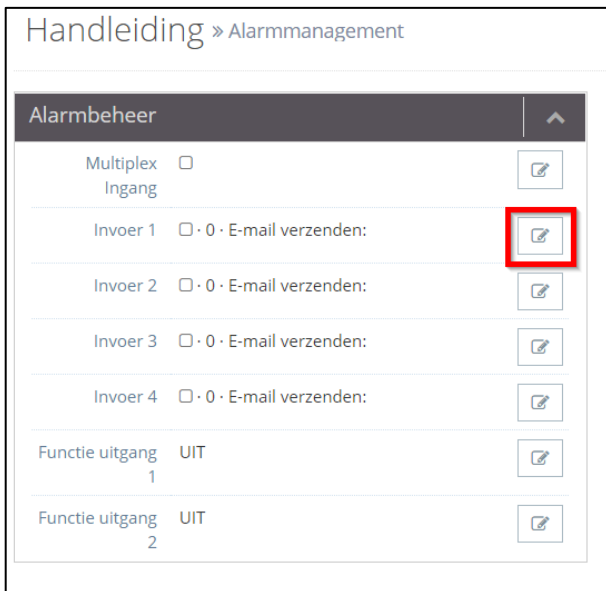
Handleiding » Alarmmanagement

Alarmbeheer

| | |
|---|---|
| Multiplex Ingang | ☐ |
| Invoer 1 | ☐ · 0 · E-mail verzenden: |
| Invoer 2 | ☐ · 0 · E-mail verzenden: |
| Invoer 3 | ☐ · 0 · E-mail verzenden: |
| Invoer 4 | ☐ · 0 · E-mail verzenden: |
| Functie uitgang 1 | UIT |
| Functie uitgang 2 | UIT |